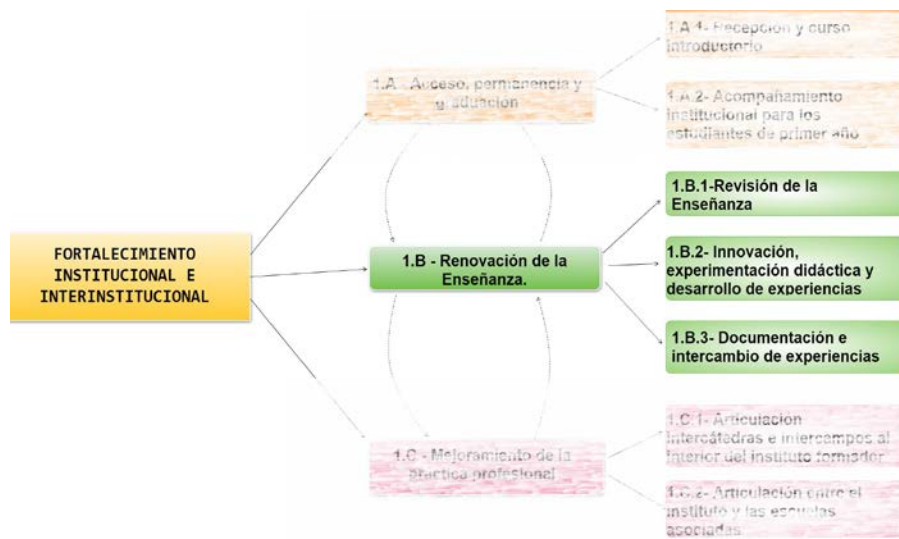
FORTALECIMIENTO INSTITUCIONAL E INTERINSTITUCIONAL

1.A - Acceso, permanencia y graduación

1.A.1- Recepción y curso introductorio

1.A.2- Acompañamiento institucional para los estudiantes de primer año

1.B - Renovación de la Enseñanza.

1.B.1-Revisión de la Enseñanza

1.B.2- Innovación, experimentación didáctica y desarrollo de experiencias

1.B.3- Documentación e intercambio de experiencias

1.C - Mejoramiento de la práctica profesional

1.C.1- Articulación intercátedras e intercampos al interior del instituto formador

1.C.2- Articulación entre el instituto y las escuelas asociadas